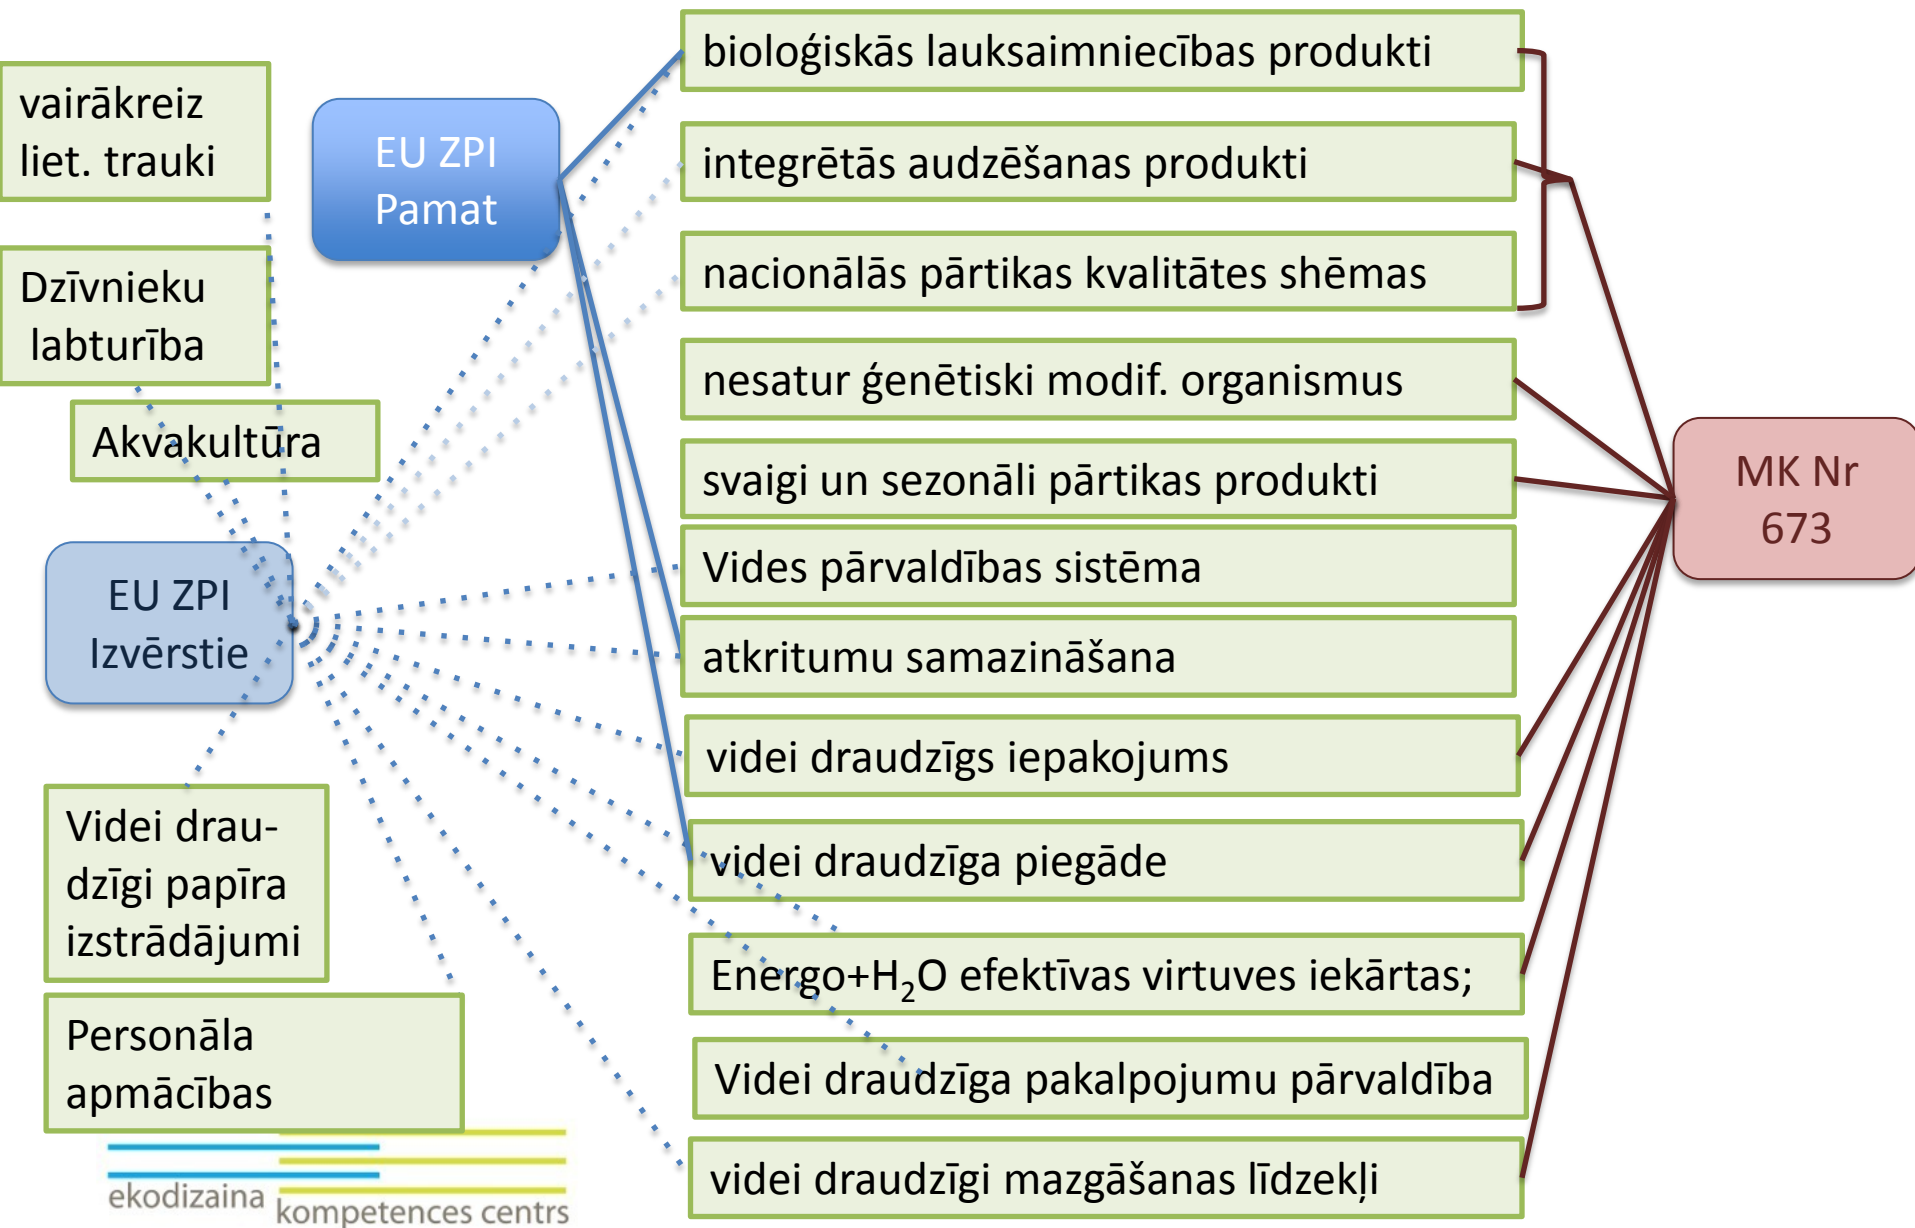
vairākreiz liet. trauki

EU ZPI Pamat

Dzīvnieku labturība

Akvakultūra

EU ZPI Izvērstie

Videi draudzīgi papīra izstrādājumi

Personāla apmācības

biologiskās lauksaimniecības produkti

integrētās audzēšanas produkti

nacionālās pārtikas kvalitātes shēmas

nesatur ģenētiski modif. organismus

svaigi un sezonāli pārtikas produkti

Vides pārvaldības sistēma

atkritumu samazināšana

videi draudzīgs iepakojums

videi draudzīga piegāde

Energo+$H_2O$ efektīvas virtuves iekārtas;

Videi draudzīga pakalpojumu pārvaldība

videi draudzīgi mazgāšanas līdzekļi

MK Nr 673

ekodizaina kompetences centrs